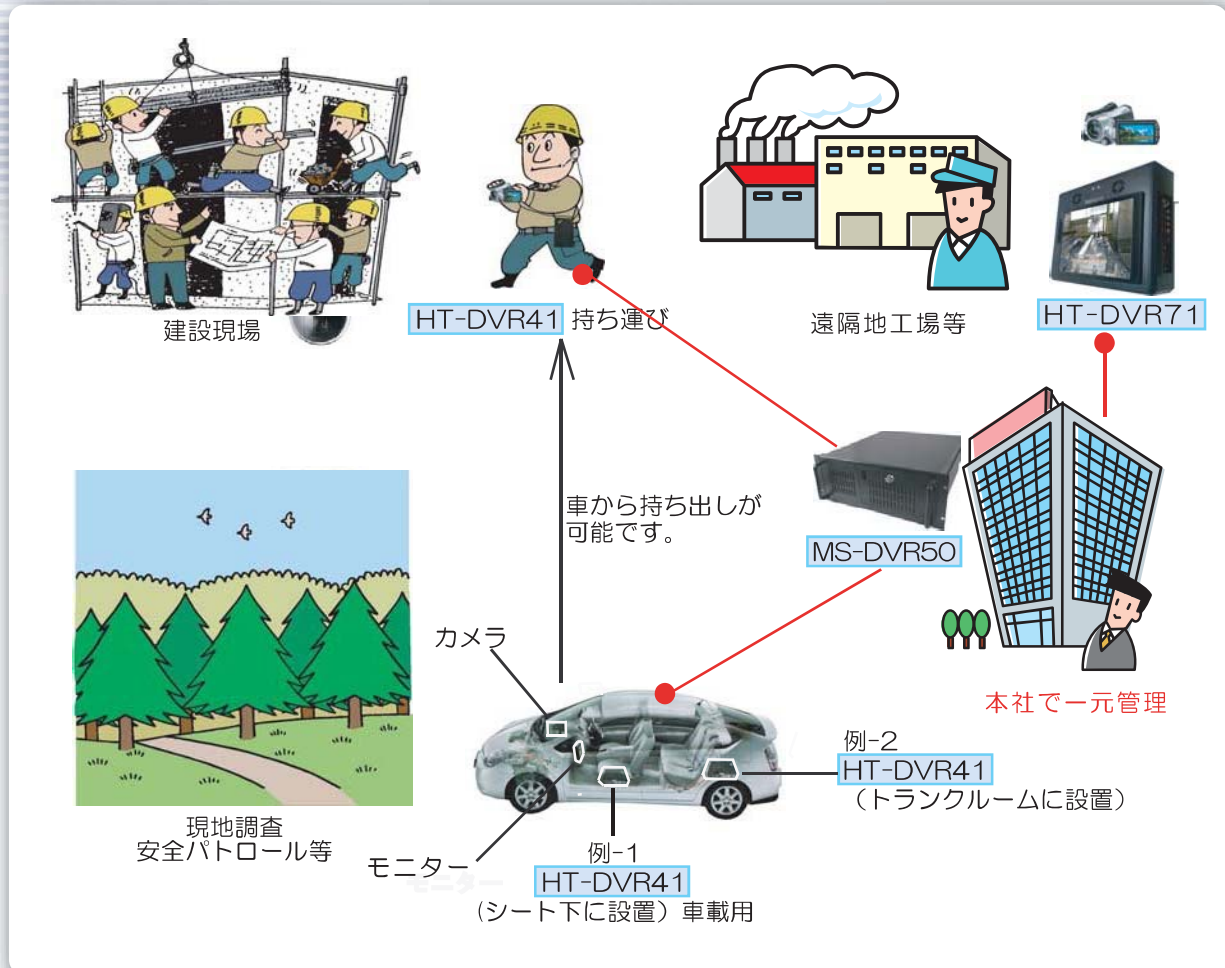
建設現場

HT-DVR41 持ち運び

遠隔地工場等

HT-DVR71

車から持ち出しが可能です。

MS-DVR50

カメラ

本社で一元管理

例-2
HT-DVR41
（トランクルームに設置）

現地調査
安全パトロール等

モニター

例-1
HT-DVR41
（シート下に設置）車載用